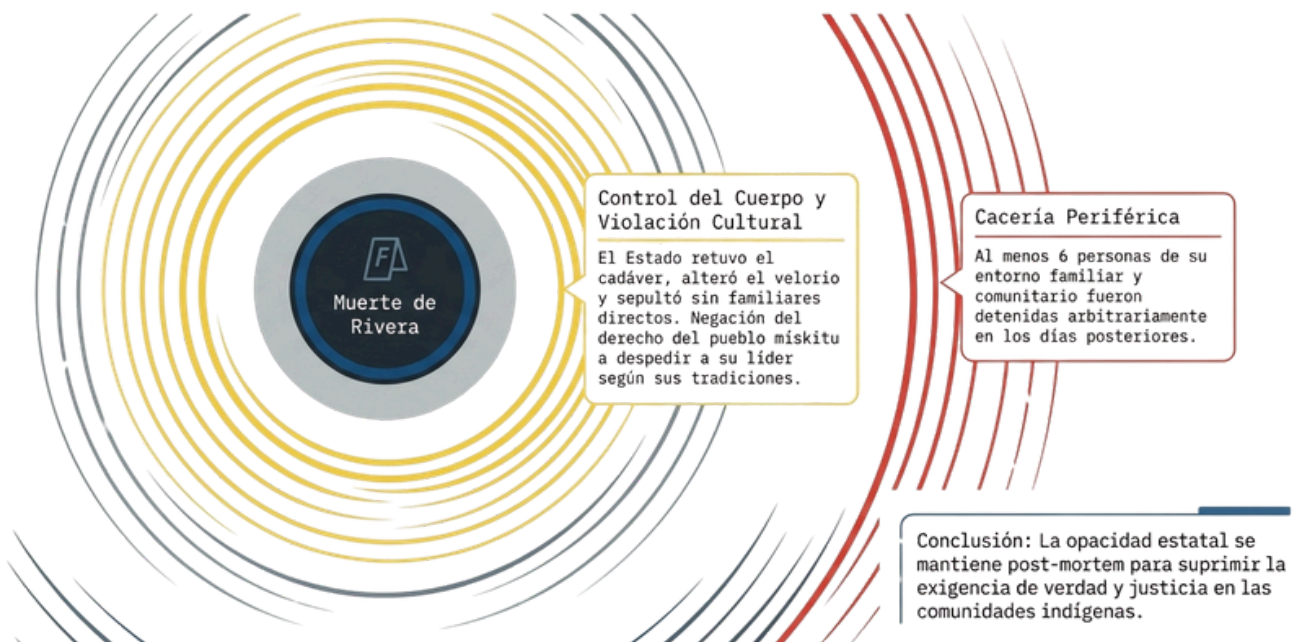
F

Muerte de Rivera

Control del Cuerpo y Violación Cultural

El Estado retuvo el cadáver, alteró el velorio y sepultó sin familiares directos. Negación del derecho del pueblo miskitu a despedir a su líder según sus tradiciones.

Cacería Periférica

Al menos 6 personas de su entorno familiar y comunitario fueron detenidas arbitrariamente en los días posteriores.

Conclusión: La opacidad estatal se mantiene post-mortem para suprimir la exigencia de verdad y justicia en las comunidades indígenas.